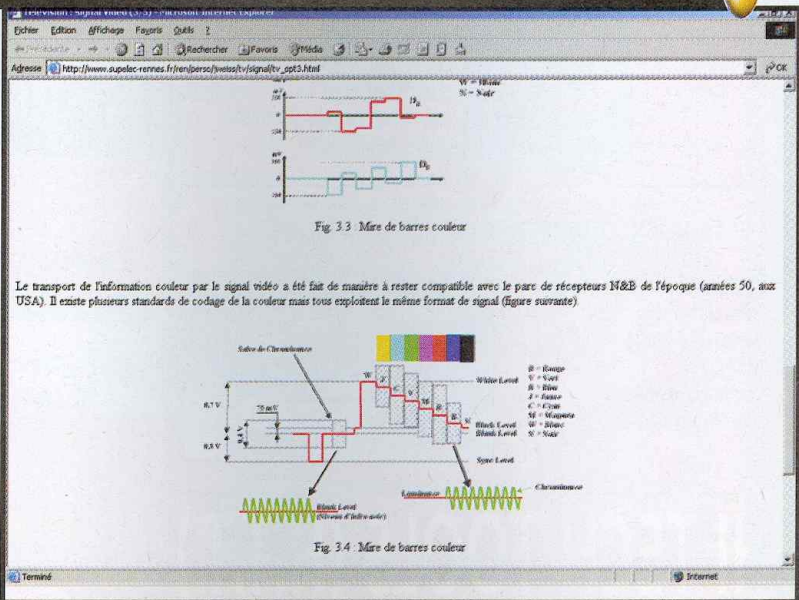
Télévision : Signal vidéo (3/5) - Microsoft Internet Explorer

Fichier Edition Affichage Favoris Outils ?

Précédente Rechercher Favoris Média

Adresse http://www.supelec-rennes.fr/ren/perso/jweiss/tv/signal/tv_sgt3.html OK

W = Blanc
N = Noir

$D_R$

$D_B$

Fig. 3.3 : Mire de barres couleur

Le transport de l'information couleur par le signal vidéo a été fait de manière à rester compatible avec le parc de récepteurs N&B de l'époque (années 50, aux USA). Il existe plusieurs standards de codage de la couleur mais tous exploitent le même format de signal (figure suivante).

Salve de Chrominance

White Level

0,7 V

75 mV

0,3 V

Black Level
Blank Level

Sync Level

R = Rouge
V = Vert
B = Bleu
J = Jaune
C = Cyan
M = Magenta
W = Blanc
N = Noir

Black Level (Niveau d'inhibition)

Luminance

Chrominance

Fig. 3.4 : Mire de barres couleur

Terminé

Internet